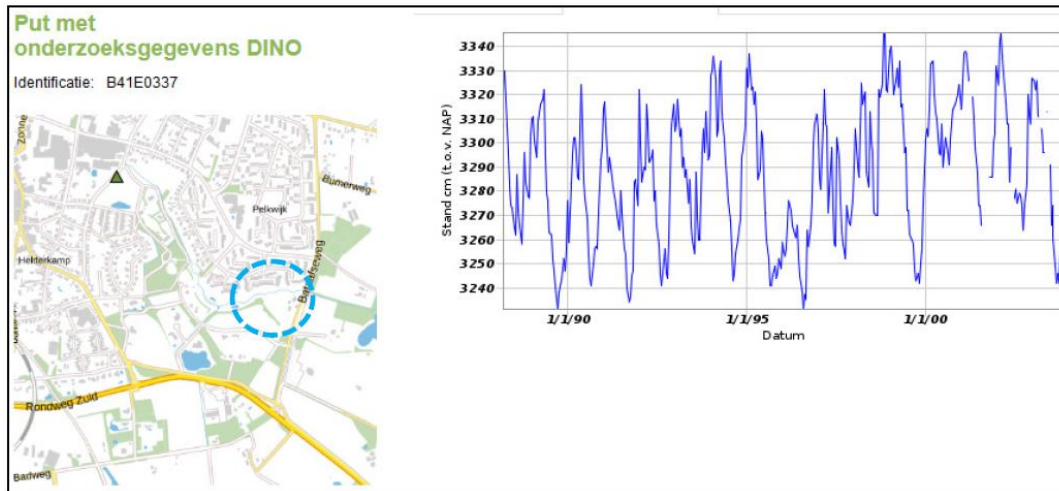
Put met onderzoeksgegevens DINO

Identificatie: B41E0337

Zonne

Bornerweg

Pelkwijk

Hehterkamp

Bornsestraat

Rondweg Zuid

Badweg

3340
3330
3320
3310
3300
3290
3280
3270
3260
3250
3240

Stand cm (t.o.v. NAP)

1/1/90
1/1/95
1/1/00

Datum